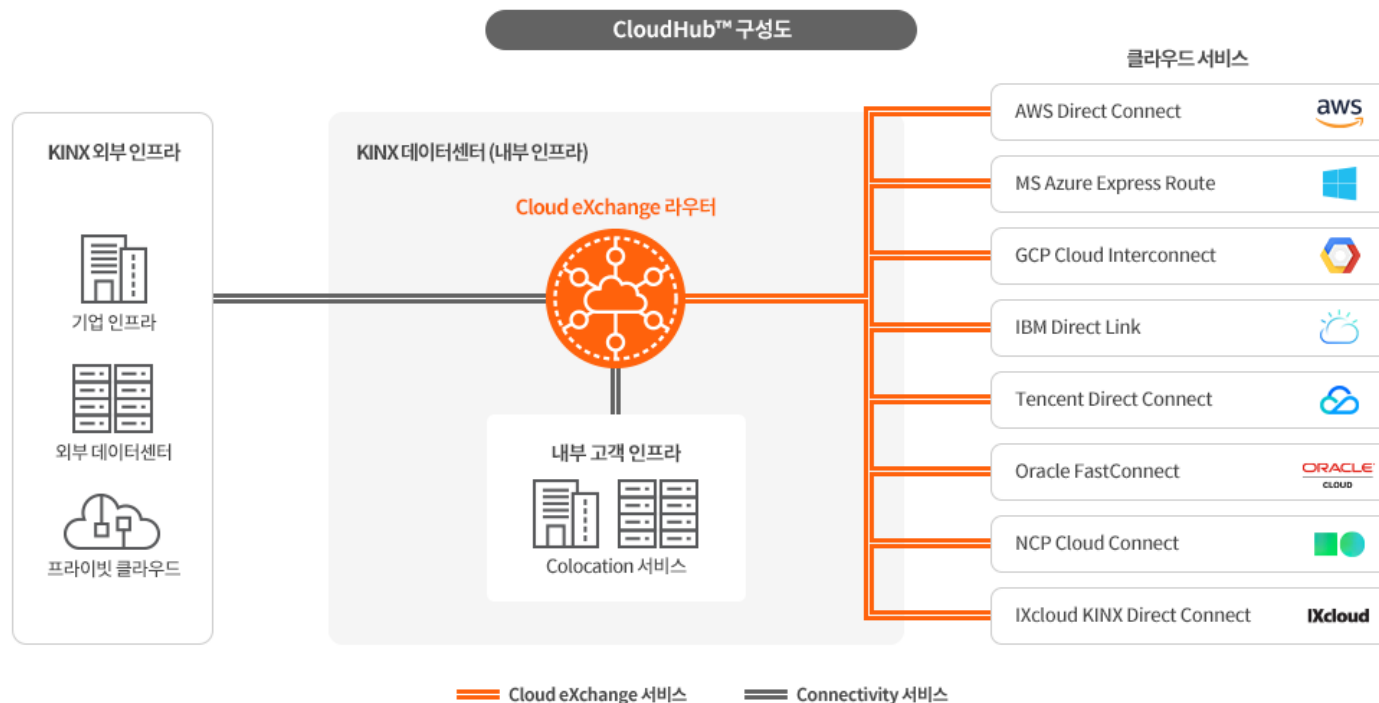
CloudHub™ 구성도

KINX 외부 인프라

기업 인프라

외부 데이터센터

프라이빗 클라우드

KINX 데이터센터 (내부 인프라)

Cloud eXchange 라우터

내부 고객 인프라

Colocation 서비스

클라우드 서비스

AWS Direct Connect
aws

MS Azure Express Route

GCP Cloud Interconnect

IBM Direct Link

Tencent Direct Connect

Oracle FastConnect
ORACLE CLOUD

NCP Cloud Connect

IXcloud KINX Direct Connect
IXcloud

Cloud eXchange 서비스
Connectivity 서비스